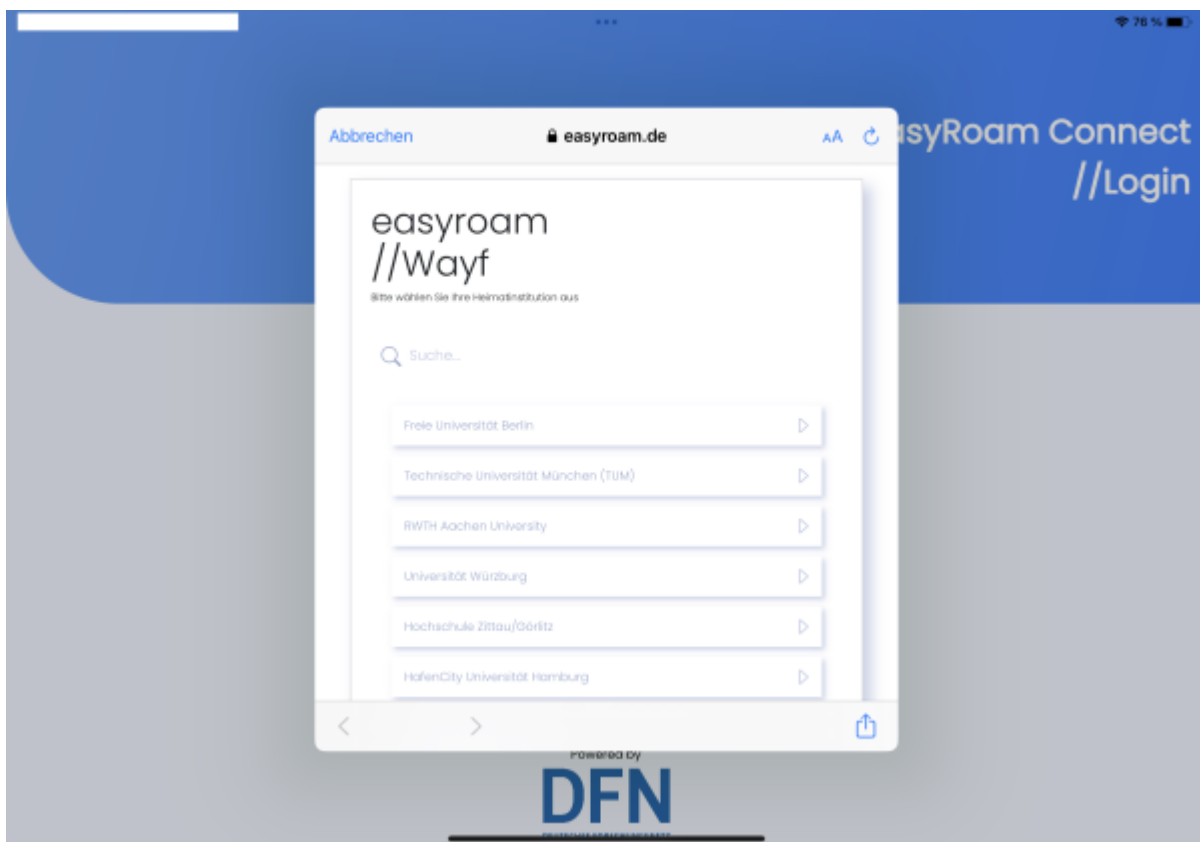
76 %

Abbrechen

easyroam.de

AA

asyRoam Connect
//Login

easyroam
//Wayf

Bitte wählen Sie Ihre Heimatinstitution aus

Suche...

Freie Universität Berlin

Technische Universität München (TUM)

RWTH Aachen University

Universität Würzburg

Hochschule Zittau/Görlitz

HafenCity Universität Hamburg

Powered by

DFN